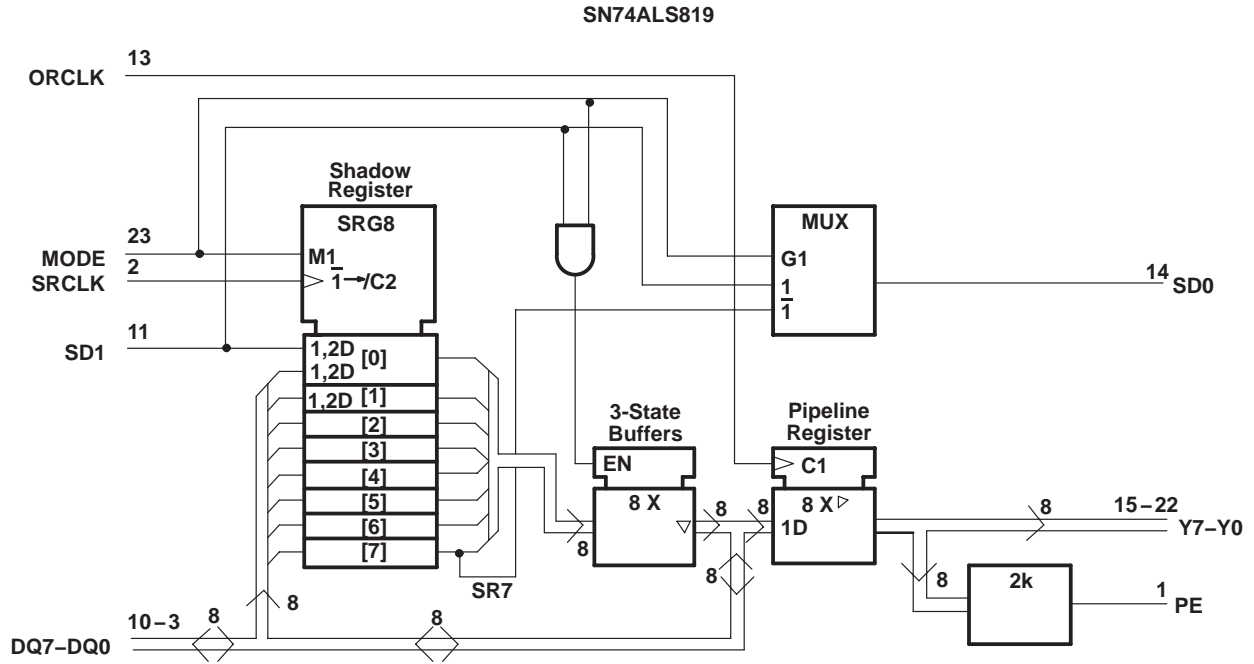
SN74ALS819

13
ORCLK

Shadow Register
SRG8
23
MODE
2
SRCLK
M1
$\overline{1}$→/C2

11
SD1
1,2D [0]
1,2D
1,2D [1]
[2]
[3]
[4]
[5]
[6]
[7]

MUX
G1
$\overline{1}$
1
14 SD0

3-State Buffers
EN
8 X
8

Pipeline Register
C1
8 X
1D
8
8
8

8
15 – 22
Y7–Y0

2k
8
1
PE

SR7
8
10 – 3
8
8
DQ7–DQ0